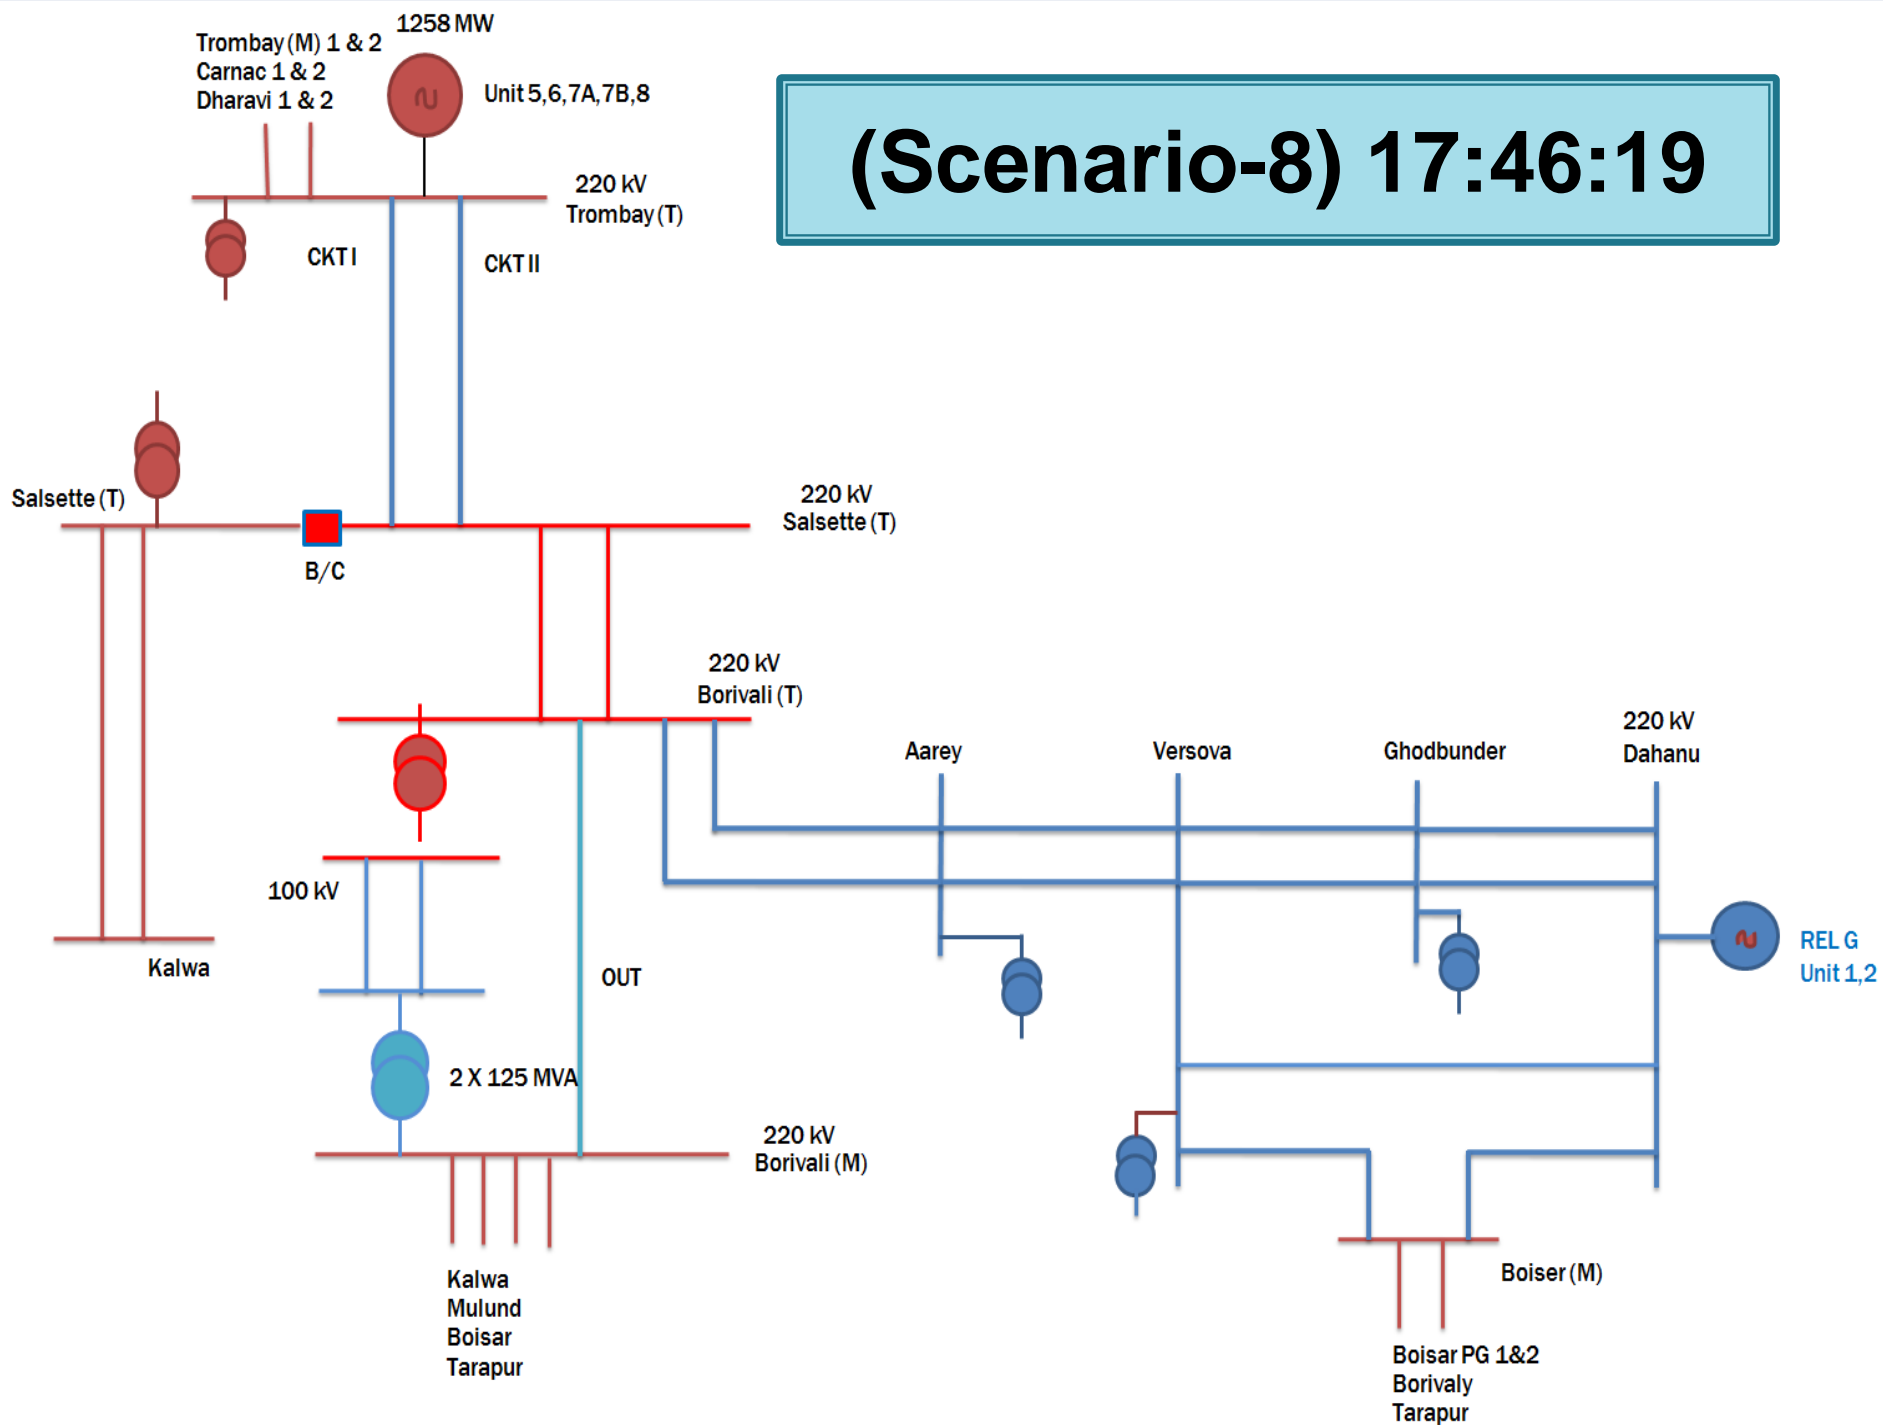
(Scenario-8) 17:46:19

Trombay (M) 1 & 2
Carnac 1 & 2
Dharavi 1 & 2

1258 MW

Unit 5,6,7A,7B,8

220 kV
Trombay (T)

CKT I

CKT II

Salsette (T)

B/C

220 kV
Salsette (T)

220 kV
Borivali (T)

Aarey

Versova

Ghodbunder

220 kV
Dahanu

100 kV

Kalwa

OUT

REL G
Unit 1,2

2 X 125 MVA

220 kV
Borivali (M)

Kalwa
Mulund
Boisar
Tarapur

Boiser (M)

Boisar PG 1&2
Borivaly
Tarapur